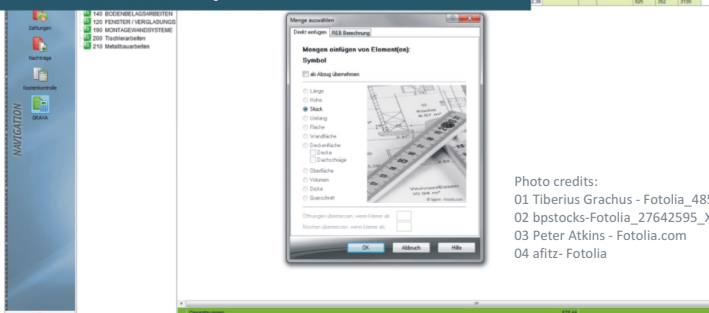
Zahlungen
Nachträge
Kostenkontrolle
QRAVA
NAVIGATION

140 BODENBELAGSARBEITEN
120 FENSTER / VERGLASUNG
100 MONTAGEWANDSYSTEME
200 Tischlerarbeiten
210 Metallbauarbeiten

Menge auswählen
Direkt einfügen | REB Berechnung
Mengen einfügen von Element(en):
Symbol
ab Abzug übernehmen
Länge
Höhe
Stück
Umfang
Fläche
Wandfläche
Deckenfläche
Decke
Dachschräge
Oberfläche
Volumen
Dicke
Querschnitt
Öffnungen übermessen, wenn kleiner als
Nischen übermessen, wenn kleiner als
OK
Abbruch
Hilfe

Photo credits:
01 Tiberius Grachus - Fotolia_48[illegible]
02 bpstocks-Fotolia_27642595_X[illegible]
03 Peter Atkins - Fotolia.com
04 afitz- Fotolia